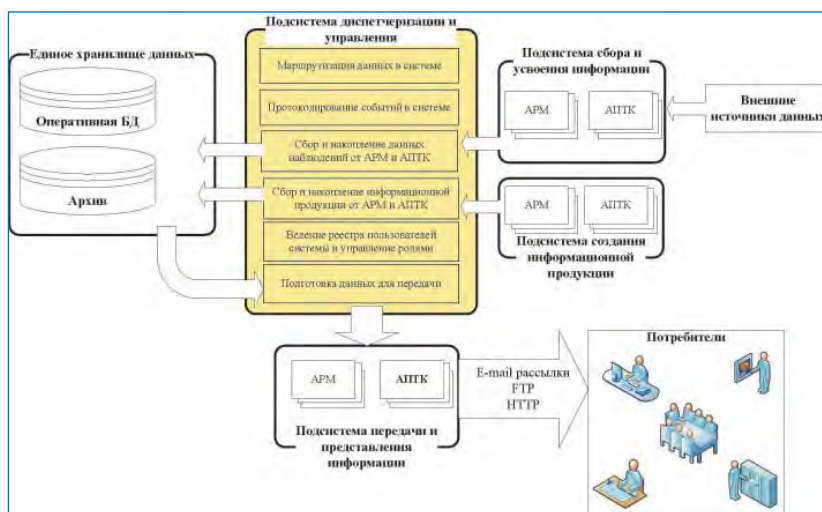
Подсистема диспетчеризации и управления

Единое хранилище данных

Оперативная БД

Архив

Маршрутизация данных в системе

Протоколирование событий в системе

Сбор и накопление данных наблюдений от АРМ и АПТК

Сбор и накопление информационной продукции от АРМ и АПТК

Ведение реестра пользователей системы и управление ролями

Подготовка данных для передачи

Подсистема сбора и усвоения информации

АРМ

АПТК

Внешние источники данных

АРМ

АПТК

Подсистема создания информационной продукции

АРМ

АПТК

Подсистема передачи и представления информации

E-mail рассылки
FTP
HTTP

Потребители